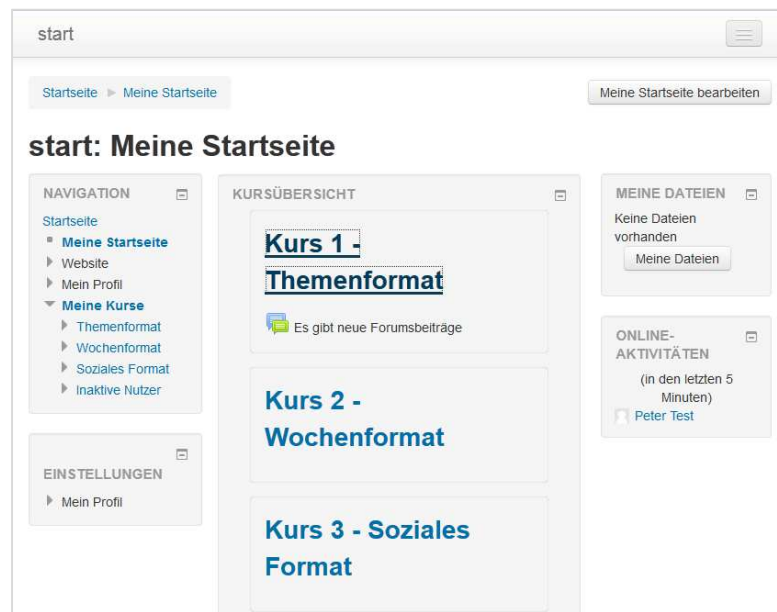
start

Startseite ► Meine Startseite

Meine Startseite bearbeiten

start: Meine Startseite

NAVIGATION

Startseite
Meine Startseite
Website
Mein Profil
Meine Kurse
Themenformat
Wochenformat
Soziales Format
Inaktive Nutzer

EINSTELLUNGEN

Mein Profil

KURSÜBERSICHT

Kurs 1 - Themenformat

Es gibt neue Forumsbeiträge

Kurs 2 - Wochenformat

Kurs 3 - Soziales Format

MEINE DATEIEN

Keine Dateien vorhanden

Meine Dateien

ONLINE-AKTIVITÄTEN

(in den letzten 5 Minuten)

Peter Test